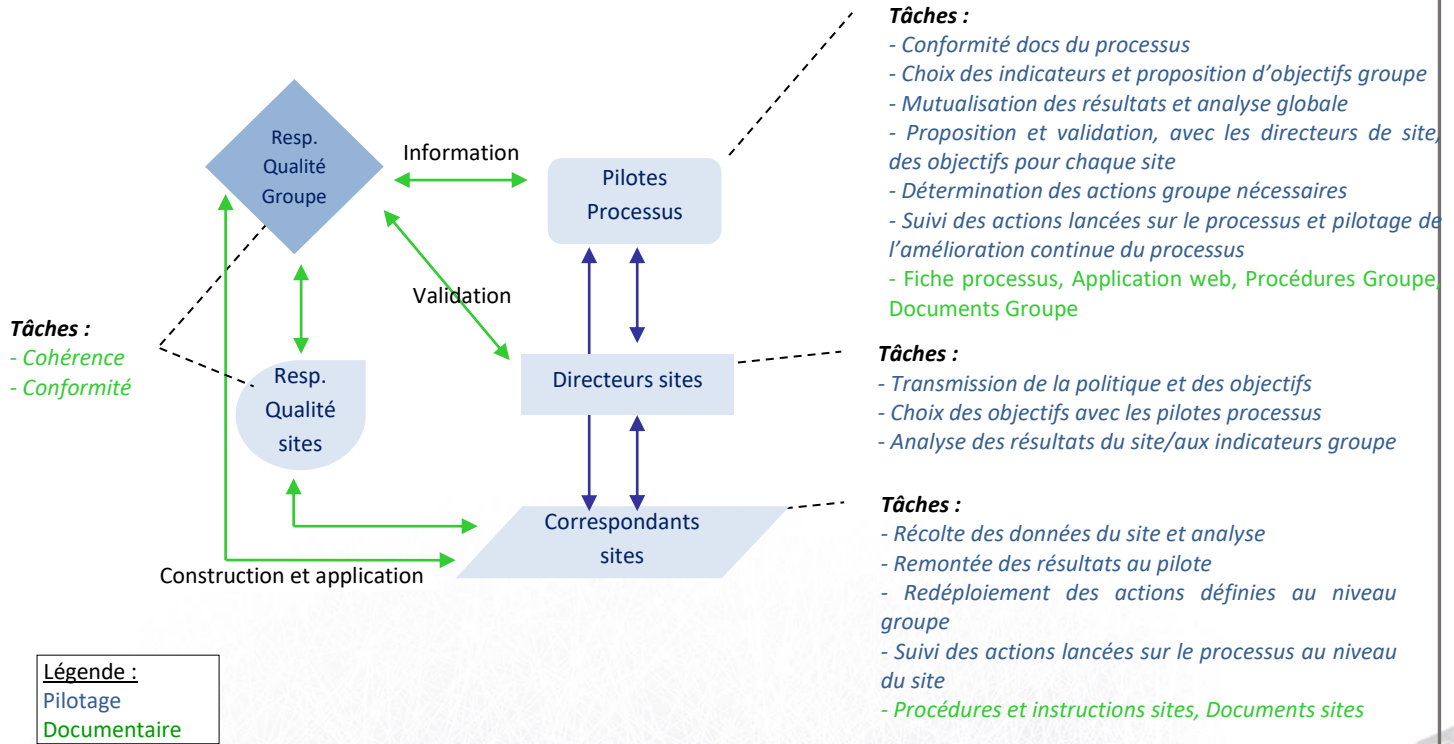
Tâches :
- Conformité docs du processus
- Choix des indicateurs et proposition d'objectifs groupe
- Mutualisation des résultats et analyse globale
- Proposition et validation, avec les directeurs de site, des objectifs pour chaque site
- Détermination des actions groupe nécessaires
- Suivi des actions lancées sur le processus et pilotage de l'amélioration continue du processus
- Fiche processus, Application web, Procédures Groupe, Documents Groupe

Resp. Qualité Groupe

Information

Pilotes Processus

Validation

Tâches :
- Cohérence
- Conformité

Resp. Qualité sites

Directeurs sites

Tâches :
- Transmission de la politique et des objectifs
- Choix des objectifs avec les pilotes processus
- Analyse des résultats du site/aux indicateurs groupe

Correspondants sites

Construction et application

Tâches :
- Récolte des données du site et analyse
- Remontée des résultats au pilote
- Redéploiement des actions définies au niveau groupe
- Suivi des actions lancées sur le processus au niveau du site
- Procédures et instructions sites, Documents sites

Légende :
Pilotage
Documentaire